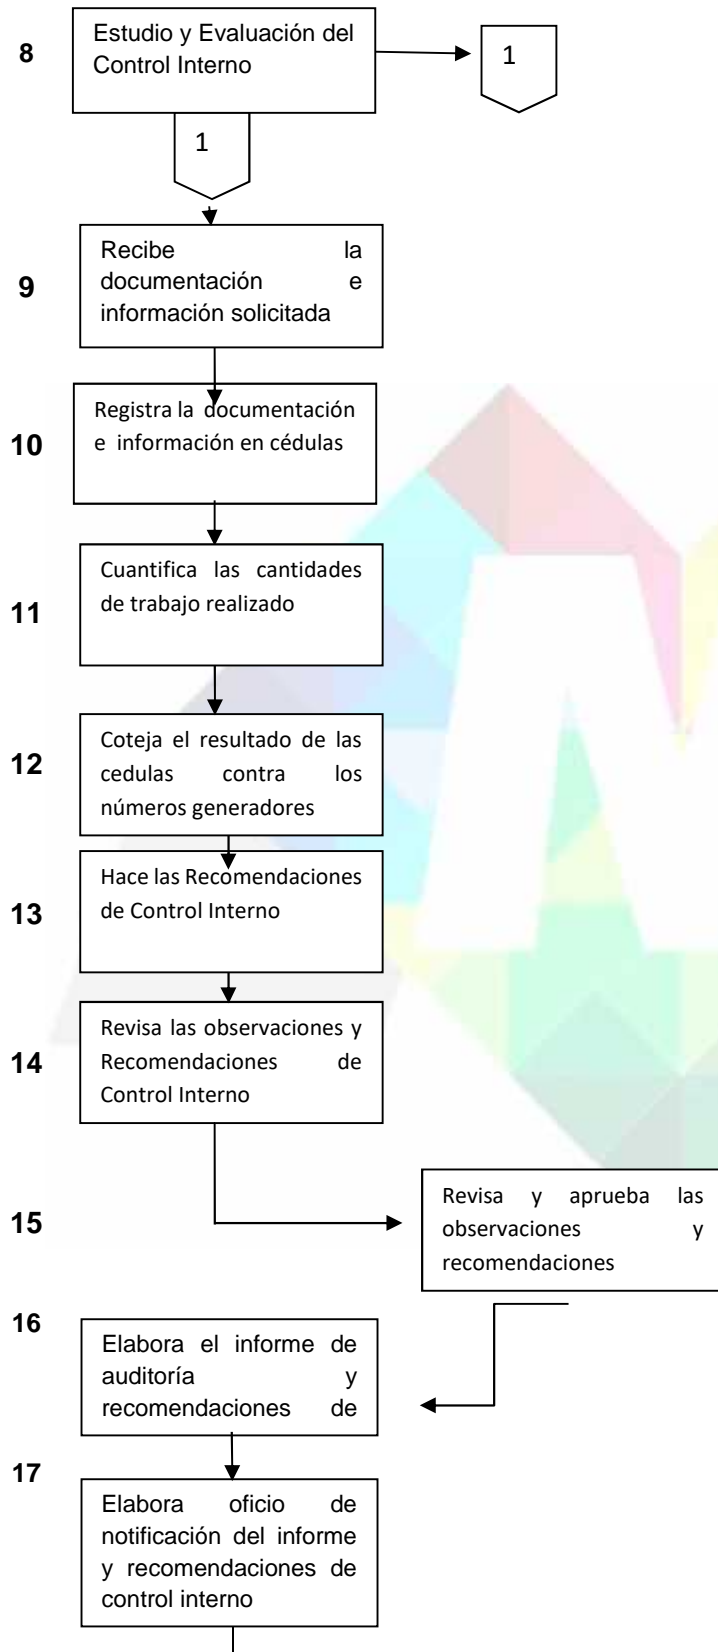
8

Estudio y Evaluación del Control Interno

1

1

9

Recibe la documentación e información solicitada

10

Registra la documentación e información en cédulas

11

Cuantifica las cantidades de trabajo realizado

12

Coteja el resultado de las cedulas contra los números generadores

13

Hace las Recomendaciones de Control Interno

14

Revisa las observaciones y Recomendaciones de Control Interno

15

Revisa y aprueba las observaciones y recomendaciones

16

Elabora el informe de auditoría y recomendaciones de

17

Elabora oficio de notificación del informe y recomendaciones de control interno